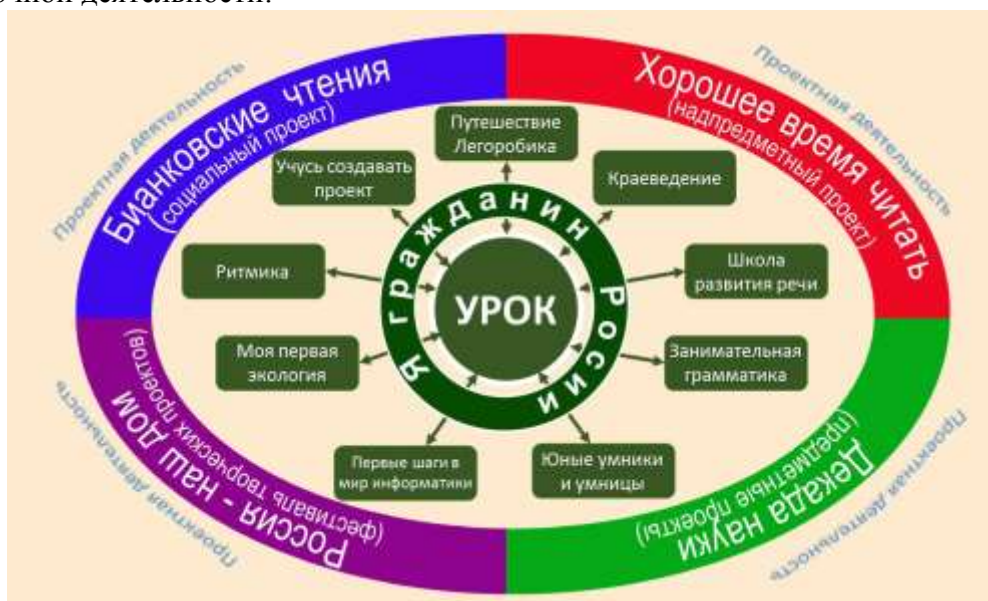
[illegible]ной деятельности.

Проектная деятельность

Бианковские чтения (социальный проект)

Проектная деятельность

Хорошее время читать (надпредметный проект)

Путешествие Легоробика

Учусь создавать проект

Краеведение

Ритмика

Я гражданин России

УРОК

Школа развития речи

Моя первая экология

Занимательная грамматика

Первые шаги в мир информатики

Юные умники и умницы

Проектная деятельность

Россия - наш дом (фестиваль творческих проектов)

Проектная деятельность

Декада науки (предметные проекты)